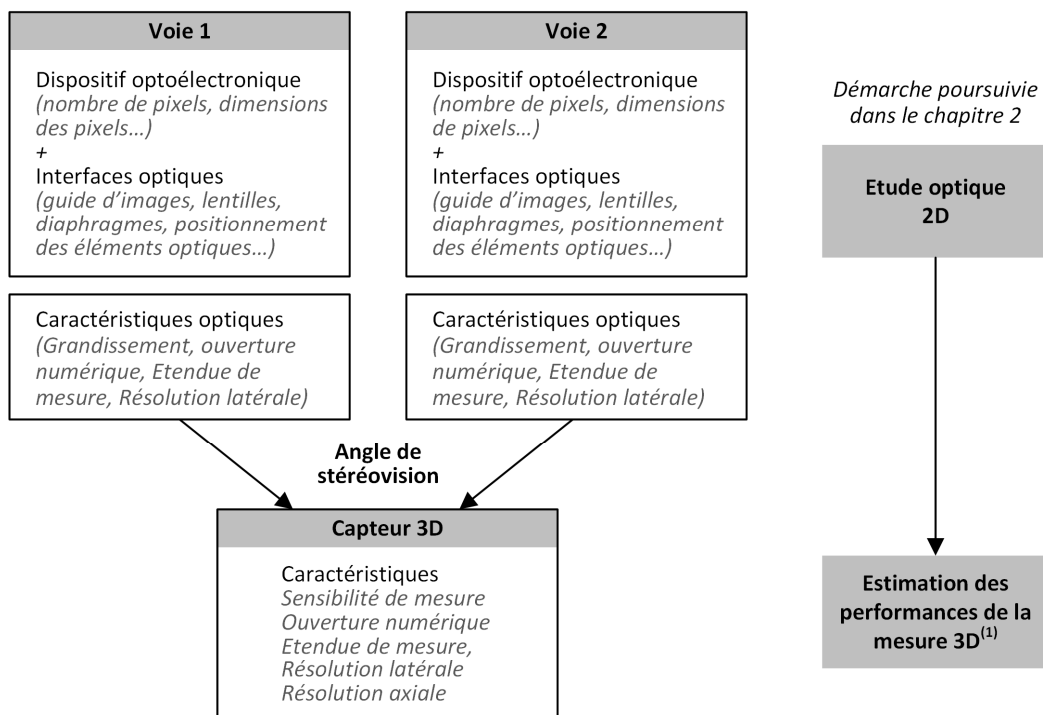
Voie 1

Dispositif optoélectronique
(nombre de pixels, dimensions des pixels…)
+
Interfaces optiques
(guide d'images, lentilles, diaphragmes, positionnement des éléments optiques…)

Caractéristiques optiques
(Grandissement, ouverture numérique, Etendue de mesure, Résolution latérale)

Voie 2

Dispositif optoélectronique
(nombre de pixels, dimensions de pixels…)
+
Interfaces optiques
(guide d'images, lentilles, diaphragmes, positionnement des éléments optiques…)

Caractéristiques optiques
(Grandissement, ouverture numérique, Etendue de mesure, Résolution latérale)

Angle de stéréovision

Capteur 3D

Caractéristiques
Sensibilité de mesure
Ouverture numérique
Etendue de mesure,
Résolution latérale
Résolution axiale

Démarche poursuivie dans le chapitre 2

Etude optique 2D

Estimation des performances de la mesure 3D$^{(1)}$